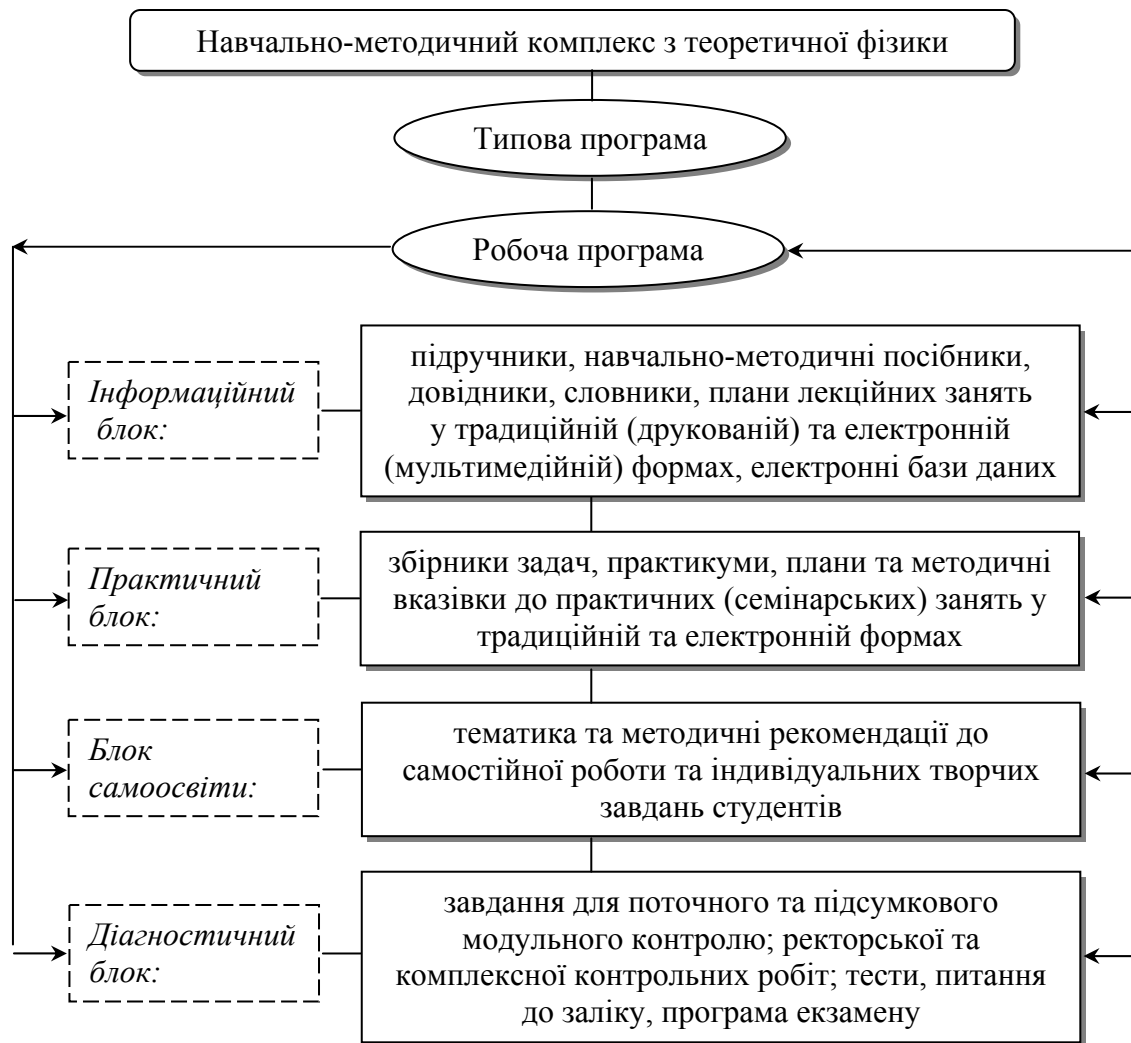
Навчально-методичний комплекс з теоретичної фізики

Типова програма

Робоча програма

Інформаційний блок:

підручники, навчально-методичні посібники, довідники, словники, плани лекційних занять у традиційній (друкованій) та електронній (мультимедійній) формах, електронні бази даних

Практичний блок:

збірники задач, практикуми, плани та методичні вказівки до практичних (семінарських) занять у традиційній та електронній формах

Блок самоосвіти:

тематика та методичні рекомендації до самостійної роботи та індивідуальних творчих завдань студентів

Діагностичний блок:

завдання для поточного та підсумкового модульного контролю; ректорської та комплексної контрольних робіт; тести, питання до заліку, програма екзамену